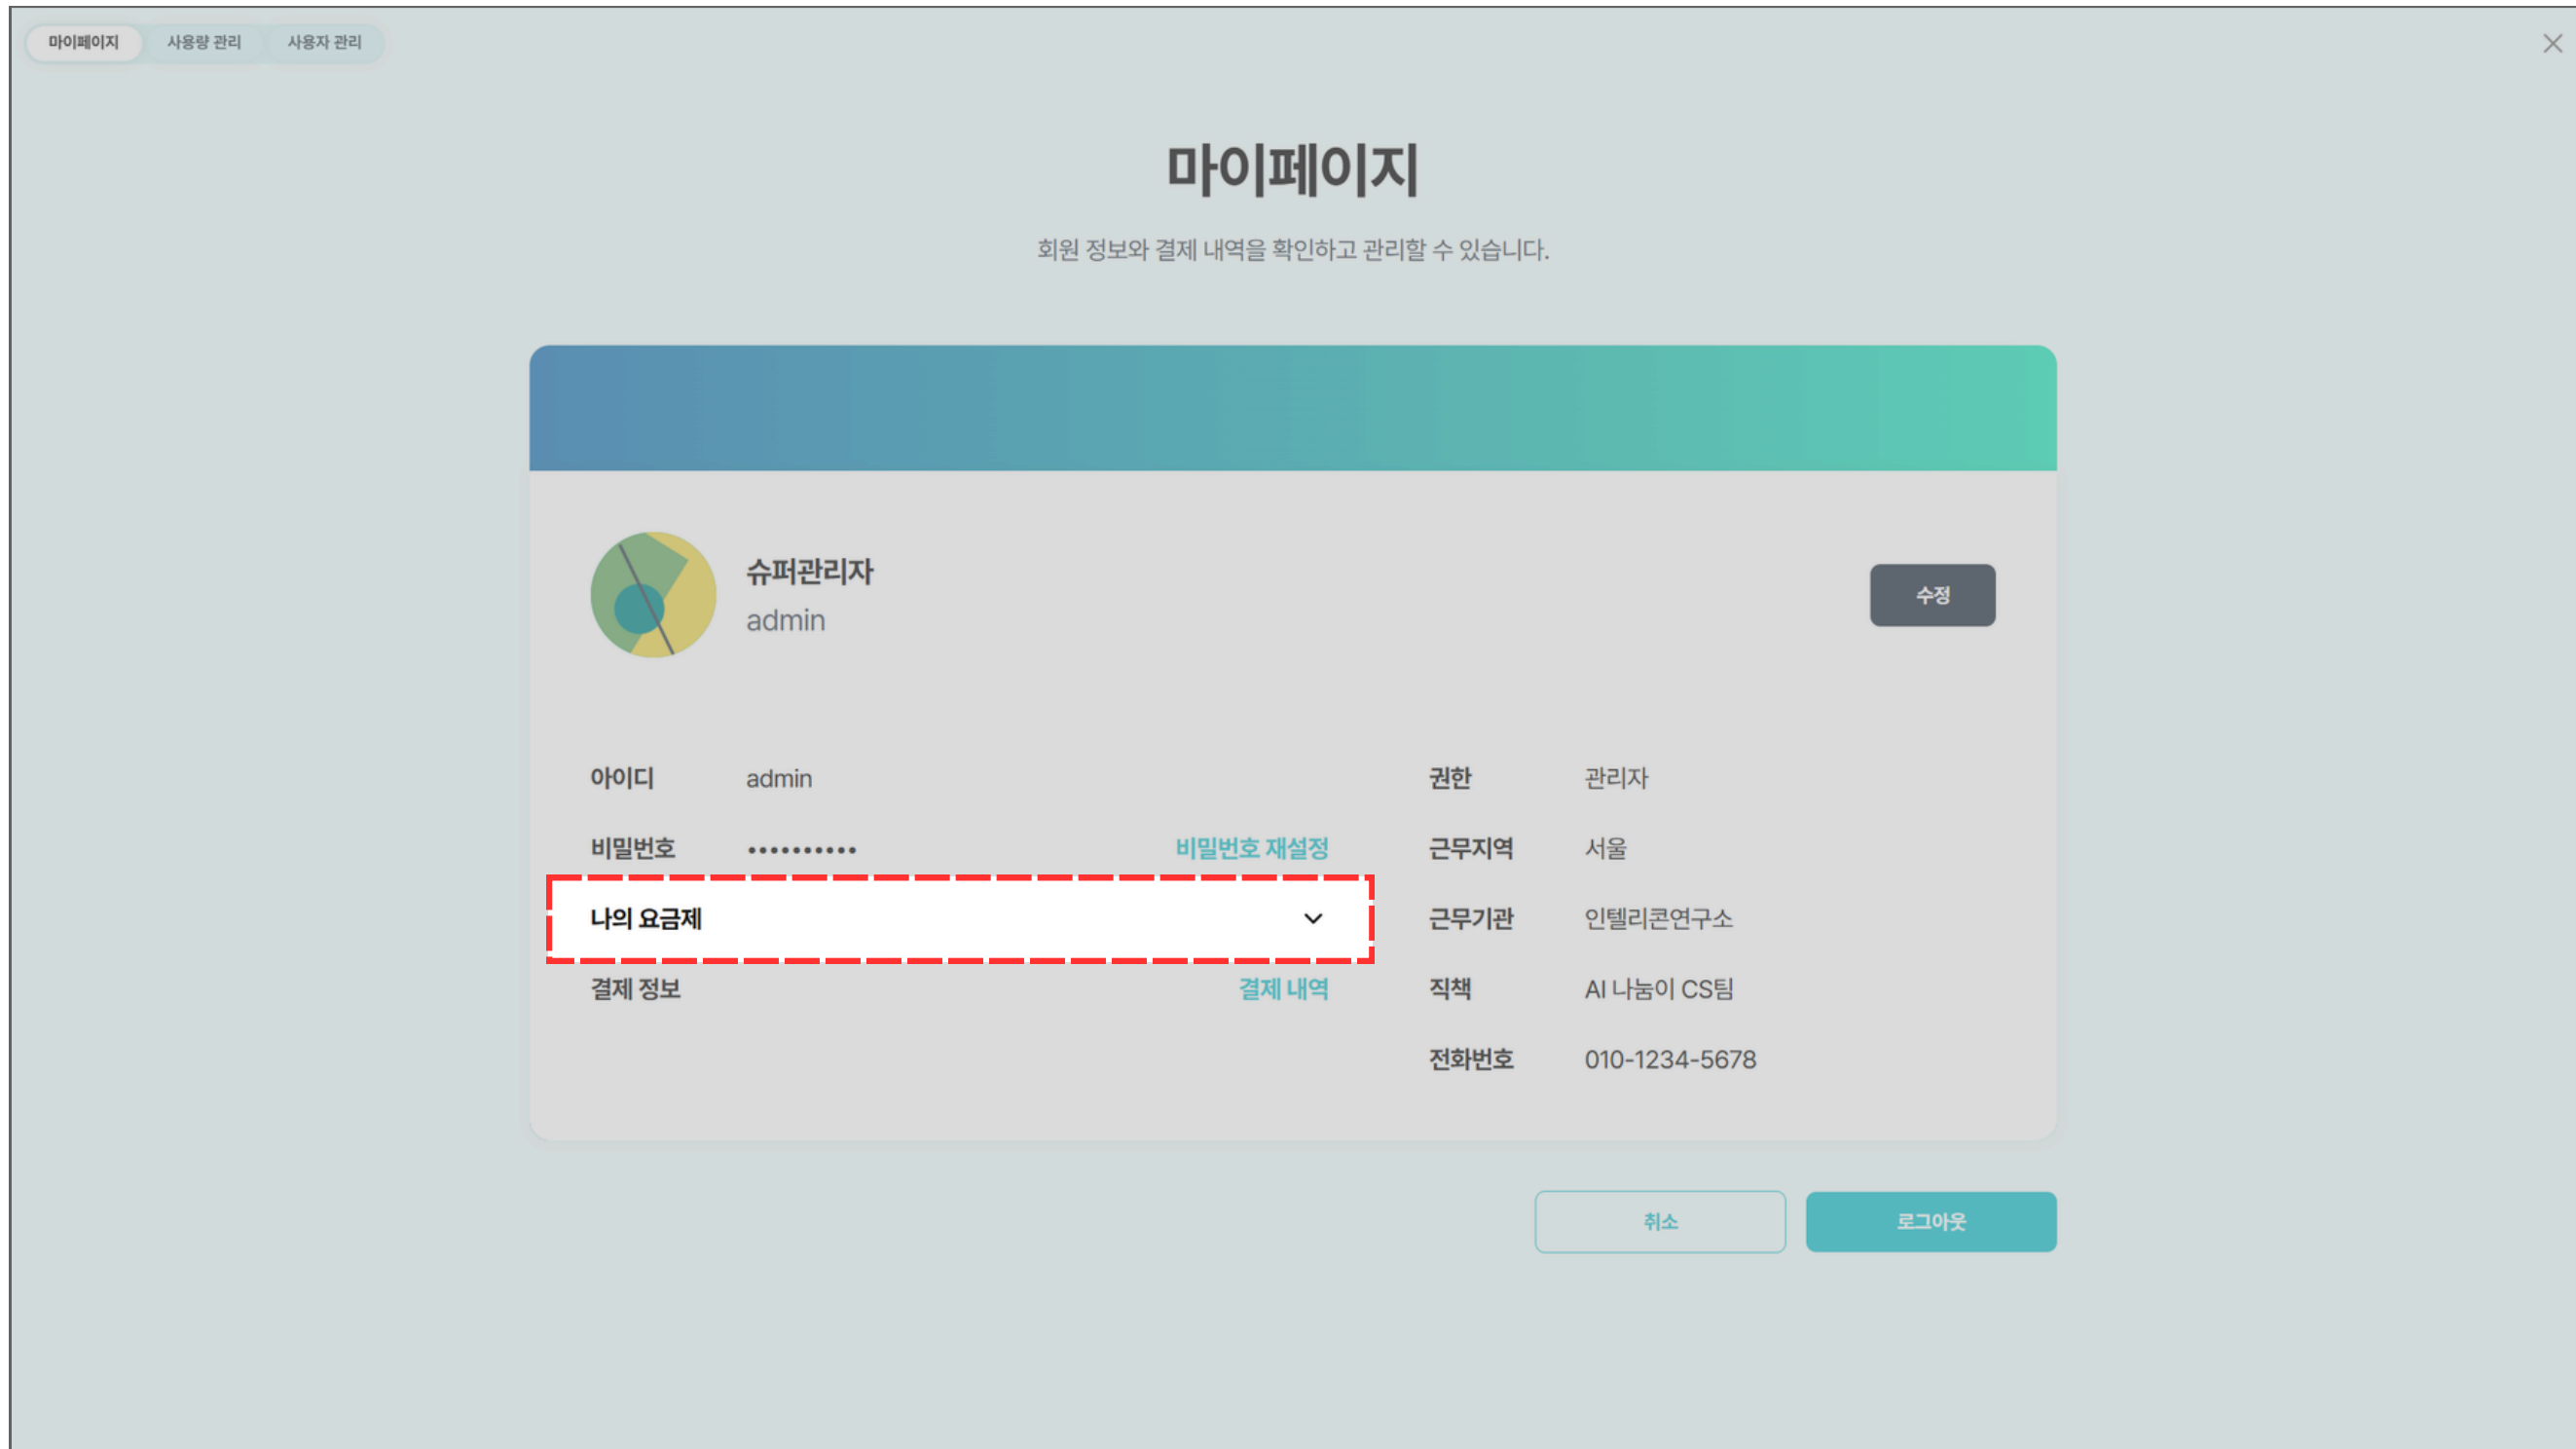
마이페이지 사용량 관리 사용자 관리

마이페이지

회원 정보와 결제 내역을 확인하고 관리할 수 있습니다.

슈퍼관리자
admin

수정

아이디 admin

비밀번호 ••••••••••• 비밀번호 재설정

나의 요금제

결제 정보 결제 내역

권한 관리자

근무지역 서울

근무기관 인텔리콘연구소

직책 AI 나눔이 CS팀

전화번호 010-1234-5678

취소 로그아웃